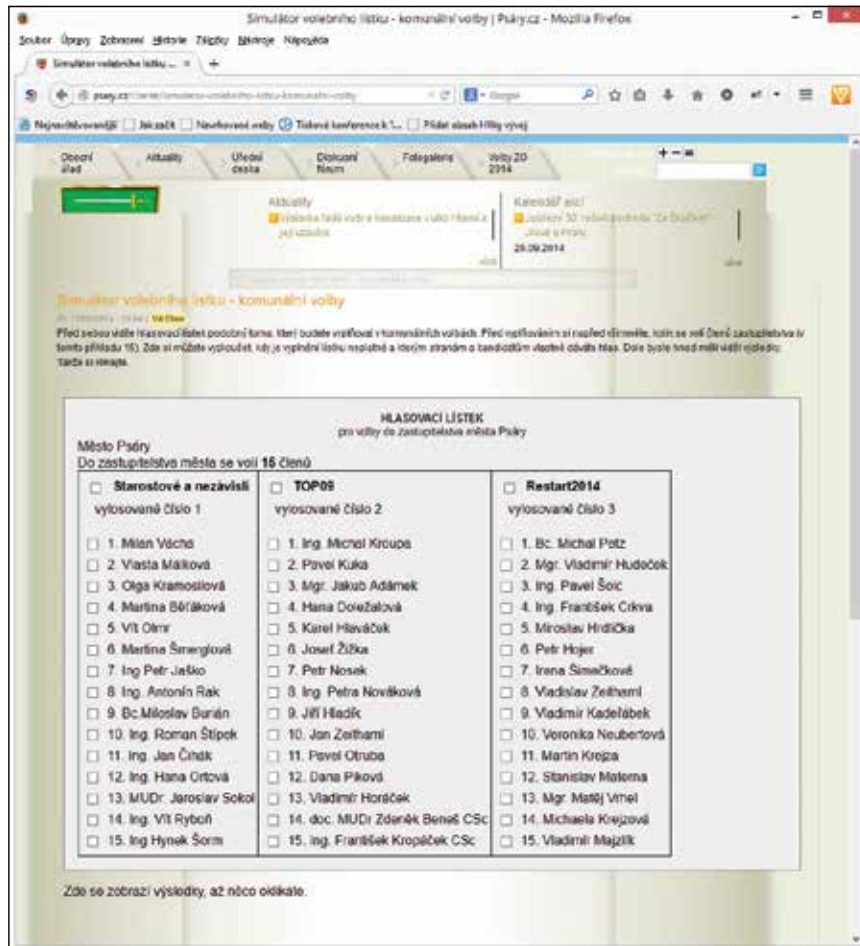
Simulátor volebního lístku - komunální volby | Psáry.cz - Mozilla Firefox

Soubor Úpravy Zobrazení Historie Záložky Nástroje Nápověda

Simulátor volebního lístku... ×

psary.cz/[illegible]

Google

Nejnavštěvovanější Jak začít Navrhované weby Tiskové konference k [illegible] Přidat obsah Hilly vývoj

Obecní úřad | Aktuality | Úřední deska | Diskusní fórum | Fotogalerie | Volby 20 2014

+ − =

Aktuality
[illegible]
více

Kalendář akcí
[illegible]
28.09.2014
více

Simulátor volebního lístku - komunální volby

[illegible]

Před sebou vidíte hlasovací lístek podobný tomu, který budete vyplňovat v komunálních volbách. Před vyplňováním si nejdřív ověřte, kolik se volí členů zastupitelstva (v tomto příkladu 15). Zde si můžete vyzkoušet, kdy je vyplnění lístku neplatné a kterým stranám a kandidátům vlastně dáváte hlas. Dole bude hned měnit vidět výsledky. Takže si hrajte.

HLASOVACÍ LÍSTEK
pro volby do zastupitelstva města Psáry

Město Psáry
Do zastupitelstva města se volí 15 členů

| ☐ Starostové a nezávislí<br>vylosované číslo 1 | ☐ TOP09<br>vylosované číslo 2 | ☐ Restart2014<br>vylosované číslo 3 |
|---|---|---|
| ☐ 1. Milan Vácha | ☐ 1. Ing. Michal Kroupa | ☐ 1. Bc. Michal Poltz |
| ☐ 2. Vlasta Málková | ☐ 2. Pavel Kuka | ☐ 2. Mgr. Vladimír Hudeček |
| ☐ 3. Olga Kramosilová | ☐ 3. Mgr. Jakub Adámek | ☐ 3. Ing. Pavel Šoic |
| ☐ 4. Martina Bělíková | ☐ 4. Hana Doležalová | ☐ 4. Ing. František Crkva |
| ☐ 5. Vít Olmr | ☐ 5. Karel Hlaváček | ☐ 5. Miroslav Hrdlička |
| ☐ 6. Martina Šmerglová | ☐ 6. Josef Žižka | ☐ 6. Petr Hojer |
| ☐ 7. Ing Petr Jaško | ☐ 7. Petr Nosek | ☐ 7. Irena Šimečková |
| ☐ 8. Ing. Antonín Rak | ☐ 8. Ing. Petra Nováková | ☐ 8. Vladislav Zeithaml |
| ☐ 9. Bc.Miloslav Burián | ☐ 9. Jiří Hladík | ☐ 9. Vladimír Kadeřábek |
| ☐ 10. Ing. Roman Štípek | ☐ 10. Jan Zeithaml | ☐ 10. Veronika Neubertová |
| ☐ 11. Ing. Jan Čihák | ☐ 11. Pavel Otruba | ☐ 11. Martin Krejza |
| ☐ 12. Ing. Hana Ortová | ☐ 12. Dana Piková | ☐ 12. Stanislav Matema |
| ☐ 13. MUDr. Jaroslav Sokol | ☐ 13. Vladimír Horáček | ☐ 13. Mgr. Matěj Vrhel |
| ☐ 14. Ing. Vít Ryboň | ☐ 14. doc. MUDr. Zdeněk Beneš CSc | ☐ 14. Michaela Krejzová |
| ☐ 15. Ing Hynek Šorm | ☐ 15. Ing. František Kropáček CSc | ☐ 15. Vladimír Majzlík |

Zde se zobrazí výsledky, až něco oklikáte.